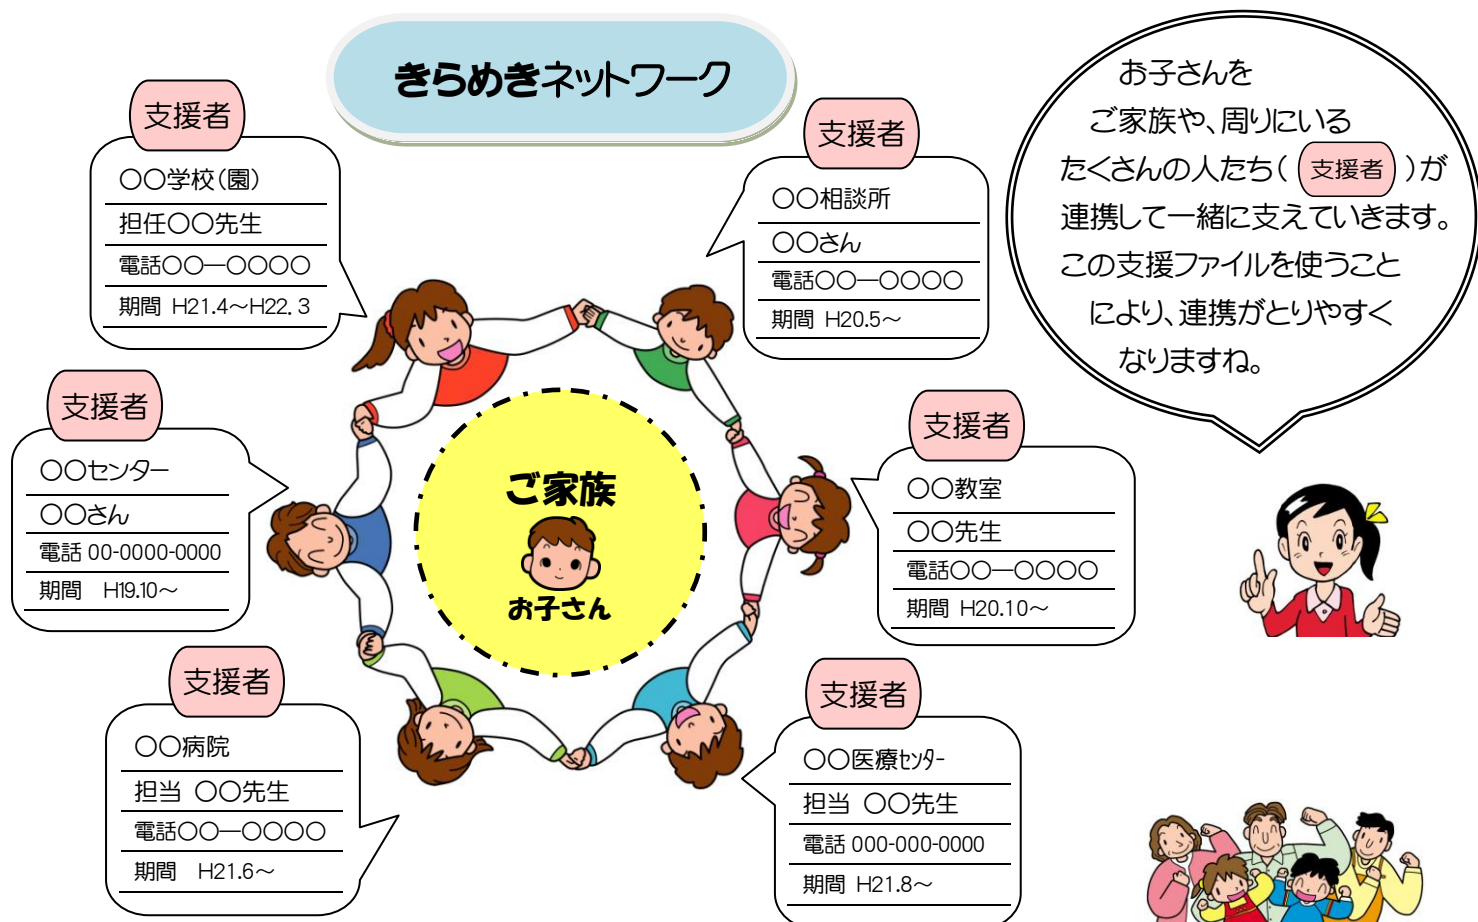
きらめきネットワーク

支援者
○○学校（園）
担任○○先生
電話○○―○○○○
期間 H21.4～H22. 3

支援者
○○相談所
○○さん
電話○○―○○○○
期間 H20.5～

お子さんを
ご家族や、周りにいる
たくさんの人たち（支援者）が
連携して一緒に支えていきます。
この支援ファイルを使うこと
により、連携がとりやすく
なりますね。

支援者
○○センター
○○さん
電話 00-0000-0000
期間 H19.10～

ご家族
お子さん

支援者
○○教室
○○先生
電話○○―○○○○
期間 H20.10～

支援者
○○病院
担当 ○○先生
電話○○―○○○○
期間 H21.6～

支援者
○○医療ｾﾝﾀｰ
担当 ○○先生
電話 000-000-0000
期間 H21.8～